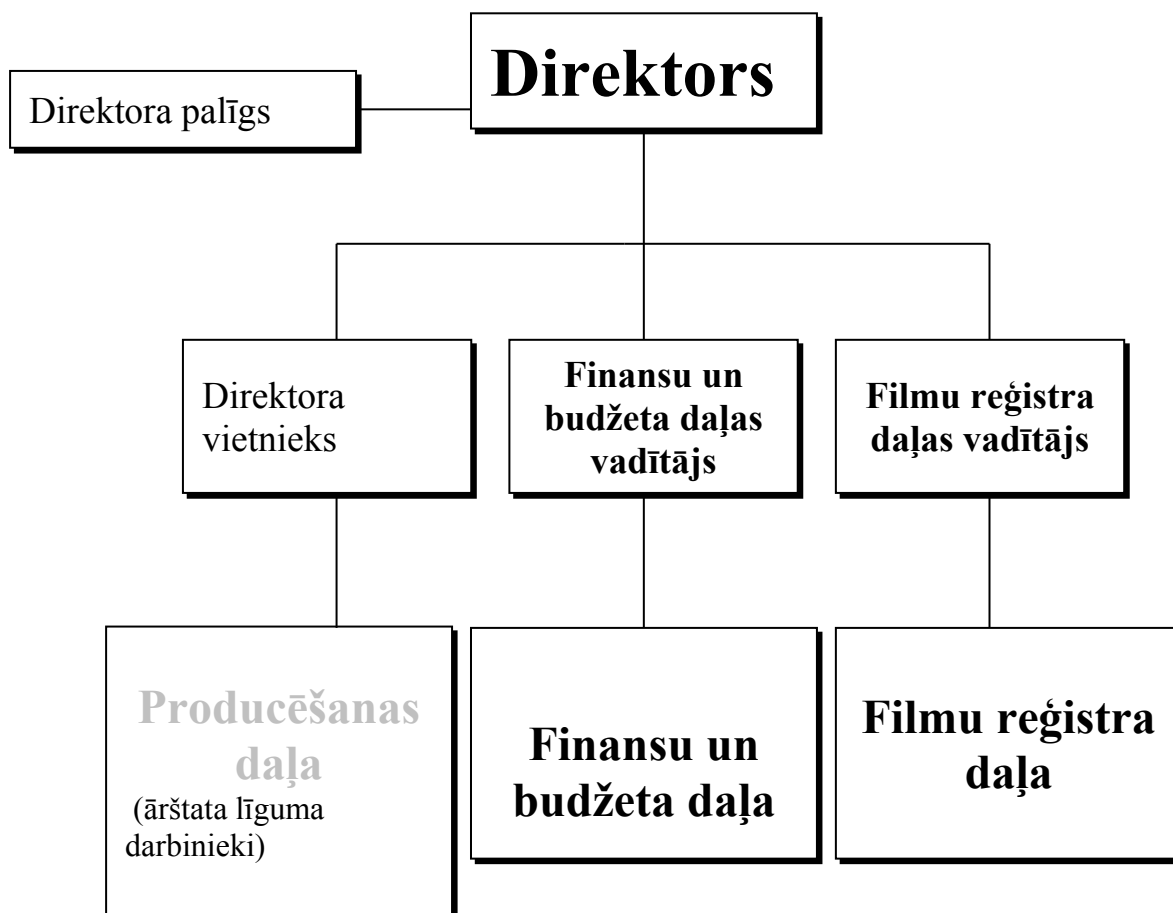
Direktors

Direktora palīgs

Direktora vietnieks

Finansu un budžeta daļas vadītājs

Filmu reģistra daļas vadītājs

Producēšanas daļa
(ārštata līguma darbinieki)

Finansu un budžeta daļa

Filmu reģistra daļa